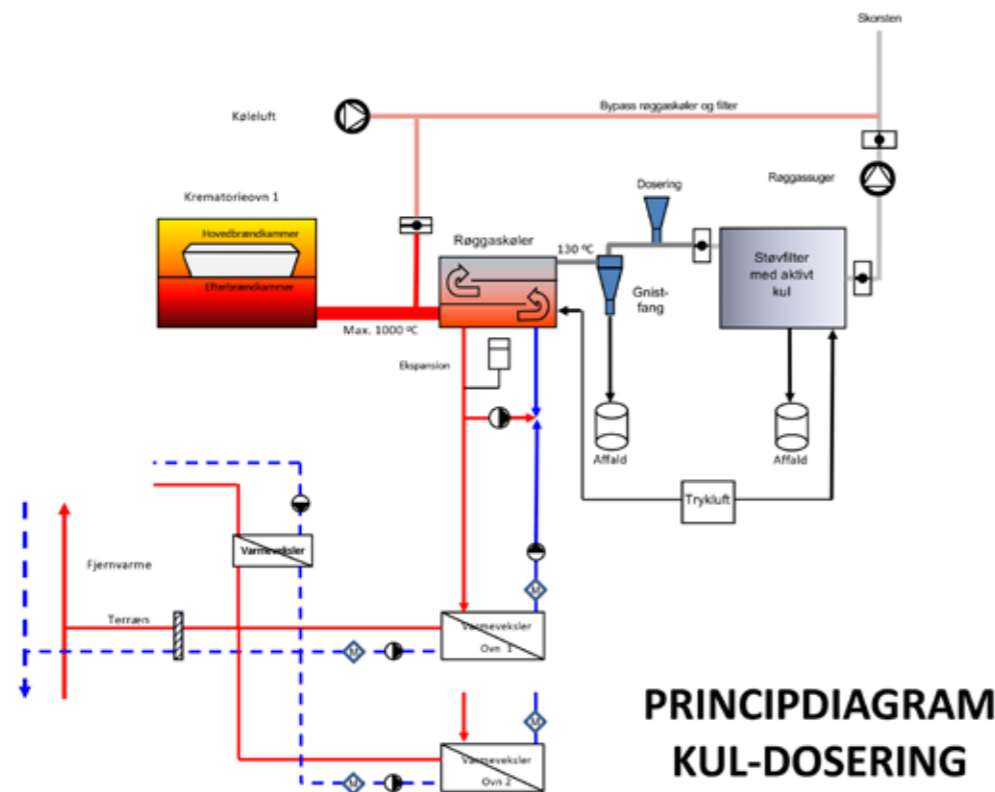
Skorsten

Køleluft

Bypass røggaskøler og filter

Røggassuger

Dosering

Krematorieovn 1

Hovedbrændkammer

Efterbrændkammer

Røggaskøler

130 ºC

Støvfilter med aktivt kul

Gnist-fang

Max. 1000 ºC

Ekspansion

Affald

Affald

Trykluft

Varmeveksler

Fjernvarme

Terræn

Varmeveksler Ovn 1

M

M

M

M

Varmeveksler Ovn 2

PRINCIPDIAGRAM KUL-DOSERING